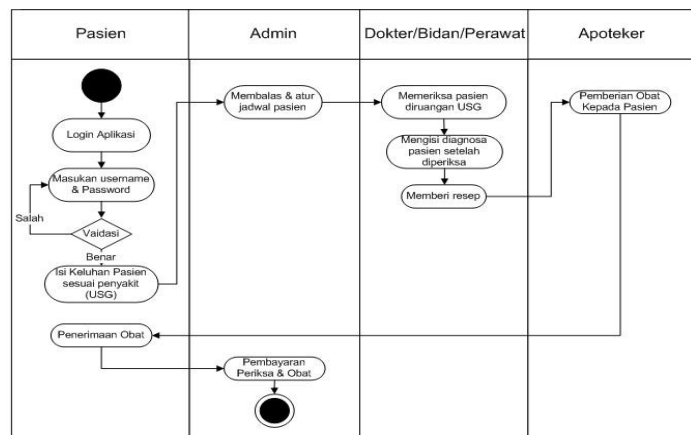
| Pasien | Admin | Dokter/Bidan/Perawat | Apoteker |
|---|---|---|---|

Login Aplikasi

Masukan username & Password

Salah

Vaidasi

Benar

Isi Keluhan Pasien sesuai penyakit (USG)

Penerimaan Obat

Membalas & atur jadwal pasien

Pembayaran Periksa & Obat

Memeriksa pasien diruangan USG

Mengisi diagnosa pasien setelah diperiksa

Memberi resep

Pemberian Obat Kepada Pasien